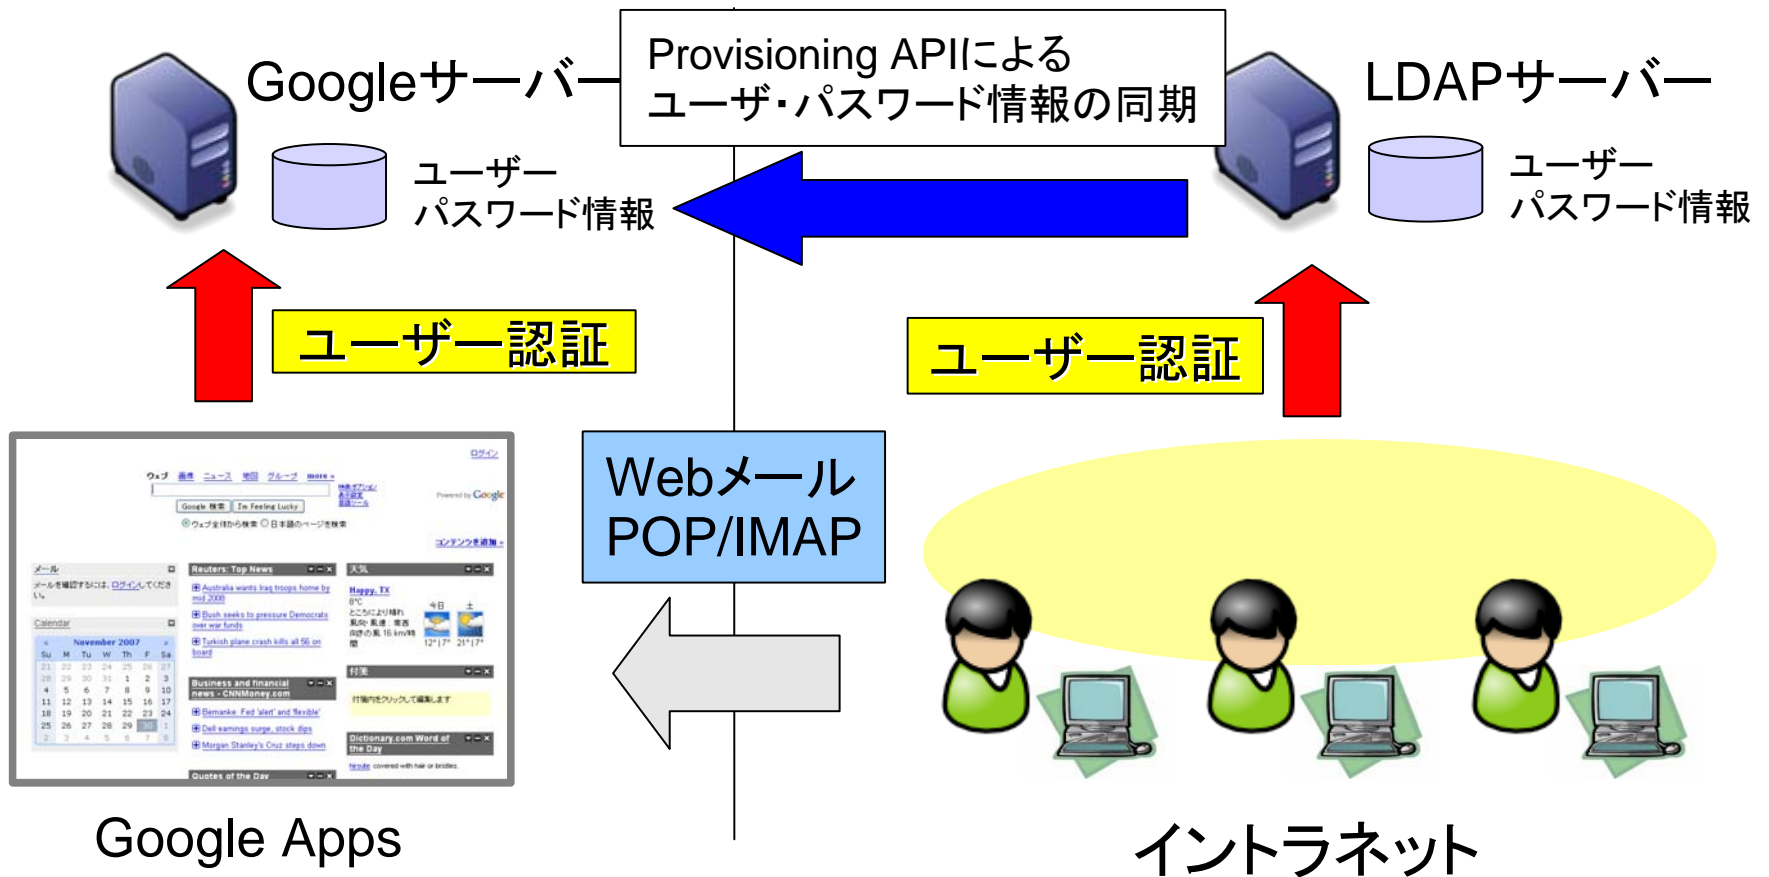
Googleサーバー

Provisioning APIによる
ユーザ・パスワード情報の同期

LDAPサーバー

ユーザー
パスワード情報

ユーザー
パスワード情報

ユーザー認証

ユーザー認証

ログイン

ウェブ 画像 ニュース 地図 グループ more »

Google 検索 I'm Feeling Lucky

Powered by Google

コンテンツを追加 »

メール

Reuters: Top News

天気

Calendar

November 2007

Business and financial news - CNNMoney.com

付箋

Dictionary.com Word of the Day

Quotes of the Day

Webメール
POP/IMAP

Google Apps

イントラネット